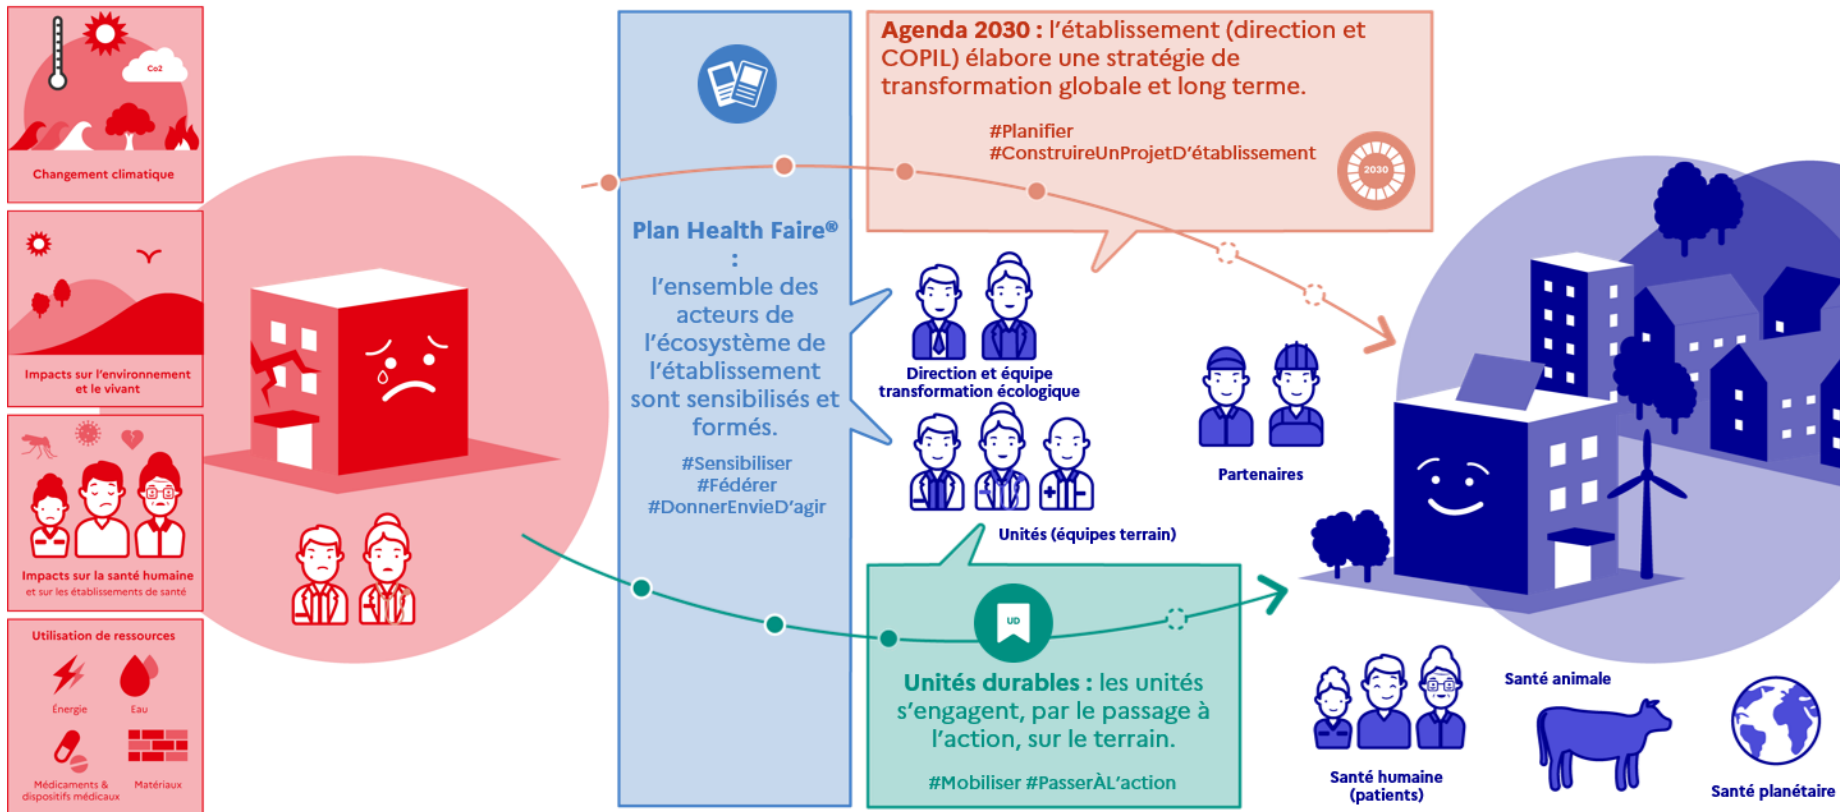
Co2

Changement climatique

Impacts sur l'environnement et le vivant

Impacts sur la santé humaine
et sur les établissements de santé

Utilisation de ressources

Énergie

Eau

Médicaments & dispositifs médicaux

Matériaux

Plan Health Faire® : l'ensemble des acteurs de l'écosystème de l'établissement sont sensibilisés et formés.

#Sensibiliser
#Fédérer
#DonnerEnvieD'agir

Agenda 2030 : l'établissement (direction et COPIL) élabore une stratégie de transformation globale et long terme.

#Planifier
#ConstruireUnProjetD'établissement

2030

Direction et équipe transformation écologique

Partenaires

Unités (équipes terrain)

UD

Unités durables : les unités s'engagent, par le passage à l'action, sur le terrain.

#Mobiliser #PasserÀL'action

Santé animale

Santé humaine (patients)

Santé planétaire